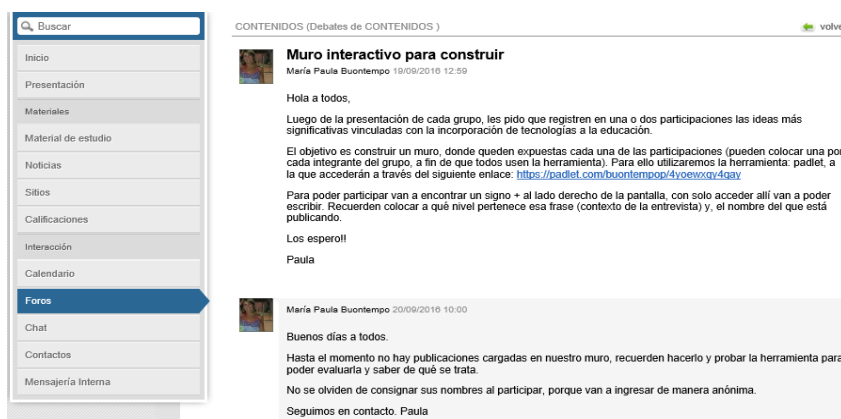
Buscar

Inicio

Presentación

Materiales

Material de estudio

Noticias

Sitios

Calificaciones

Interacción

Calendario

Foros

Chat

Contactos

Mensajería Interna

CONTENIDOS (Debates de CONTENIDOS )

volve

Muro interactivo para construir

María Paula Buontempo 19/09/2016 12:59

Hola a todos,

Luego de la presentación de cada grupo, les pido que registren en una o dos participaciones las ideas más significativas vinculadas con la incorporación de tecnologías a la educación.

El objetivo es construir un muro, donde queden expuestas cada una de las participaciones (pueden colocar una por cada integrante del grupo, a fin de que todos usen la herramienta). Para ello utilizaremos la herramienta: padlet, a la que accederán a través del siguiente enlace: https://padlet.com/buontempop/4yoewxqv4qav

Para poder participar van a encontrar un signo + al lado derecho de la pantalla, con solo acceder allí van a poder escribir. Recuerden colocar a qué nivel pertenece esa frase (contexto de la entrevista) y, el nombre del que está publicando.

Los espero!!

Paula

María Paula Buontempo 20/09/2016 10:00

Buenos días a todos.

Hasta el momento no hay publicaciones cargadas en nuestro muro, recuerden hacerlo y probar la herramienta para poder evaluarla y saber de qué se trata.

No se olviden de consignar sus nombres al participar, porque van a ingresar de manera anónima.

Seguimos en contacto. Paula